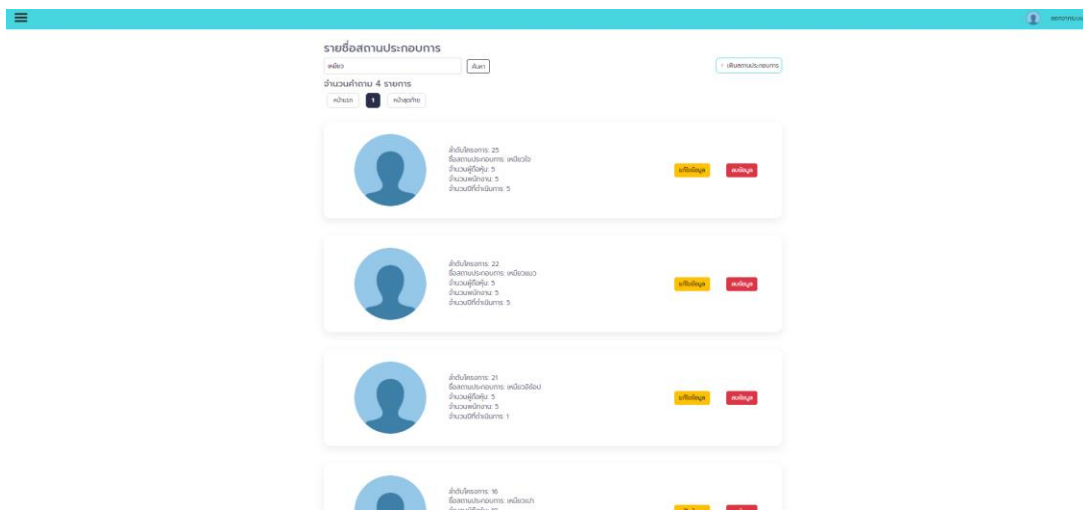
ออกจากระบบ

รายชื่อสถานประกอบการ

เหมียว

ค้นหา

+ เพิ่มสถานประกอบการ

จำนวนคำถาม 4 รายการ

หน้าแรก 1 หน้าสุดท้าย

ลำดับโครงการ: 25
ชื่อสถานประกอบการ: เหมียวใจ
จำนวนผู้ถือหุ้น: 5
จำนวนพนักงาน: 5
จำนวนปีที่ดำเนินการ: 5

แก้ไขข้อมูล

ลบข้อมูล

ลำดับโครงการ: 22
ชื่อสถานประกอบการ: เหมียวแมว
จำนวนผู้ถือหุ้น: 5
จำนวนพนักงาน: 5
จำนวนปีที่ดำเนินการ: 5

แก้ไขข้อมูล

ลบข้อมูล

ลำดับโครงการ: 21
ชื่อสถานประกอบการ: เหมียวอิช้อป
จำนวนผู้ถือหุ้น: 5
จำนวนพนักงาน: 5
จำนวนปีที่ดำเนินการ: 1

แก้ไขข้อมูล

ลบข้อมูล

ลำดับโครงการ: 16
ชื่อสถานประกอบการ: เหมียวเปา
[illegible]